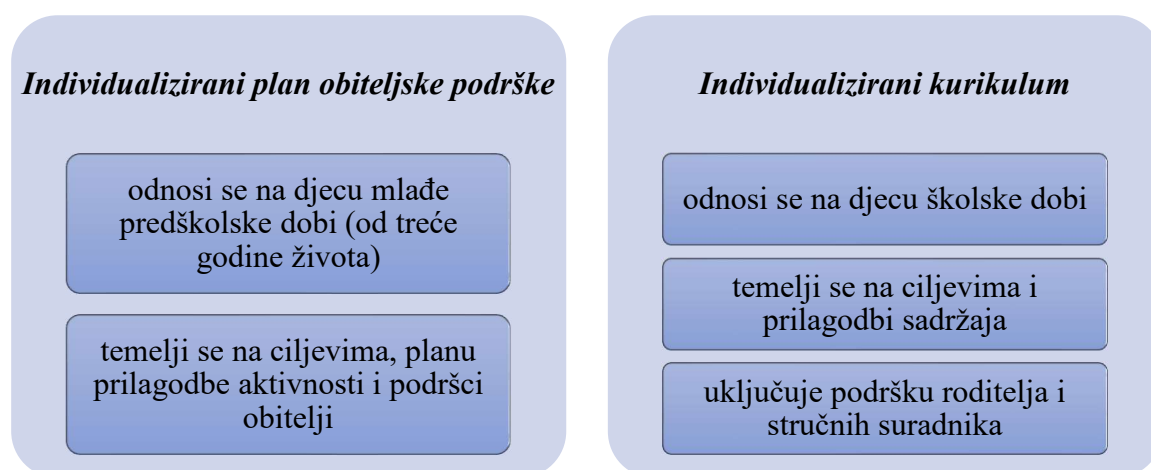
*Individualizirani plan obiteljske podrške*

odnosi se na djecu mlađe predškolske dobi (od treće godine života)

temelji se na ciljevima, planu prilagodbe aktivnosti i podršci obitelji

*Individualizirani kurikulum*

odnosi se na djecu školske dobi

temelji se na ciljevima i prilagodbi sadržaja

uključuje podršku roditelja i stručnih suradnika